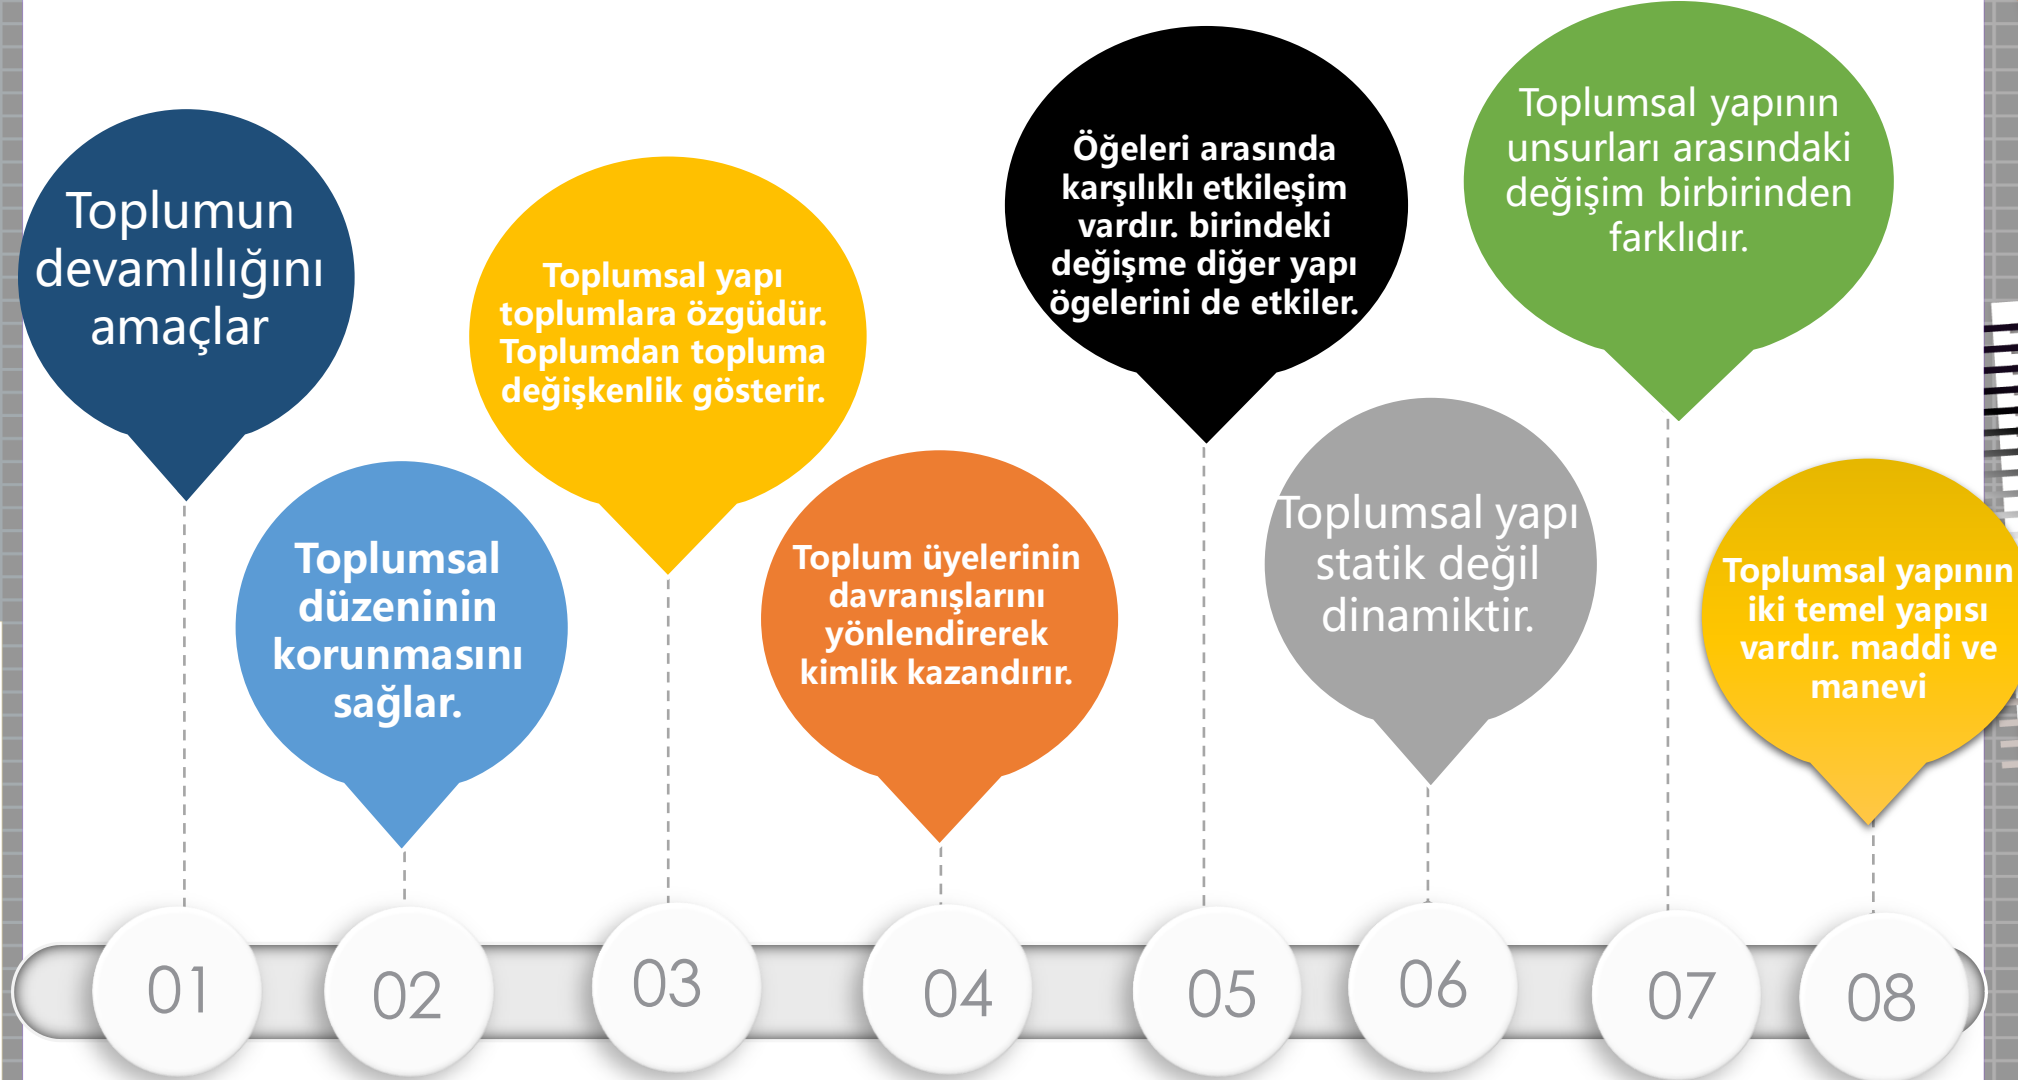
Toplumun devamlılığını amaçlar

Toplumsal düzeninin korunmasını sağlar.

Toplumsal yapı toplumlara özgüdür. Toplumdan topluma değişkenlik gösterir.

Toplum üyelerinin davranışlarını yönlendirerek kimlik kazandırır.

Öğeleri arasında karşılıklı etkileşim vardır. birindeki değişme diğer yapı ögelerini de etkiler.

Toplumsal yapı statik değil dinamiktir.

Toplumsal yapının unsurları arasındaki değişim birbirinden farklıdır.

Toplumsal yapının iki temel yapısı vardır. maddi ve manevi

01

02

03

04

05

06

07

08